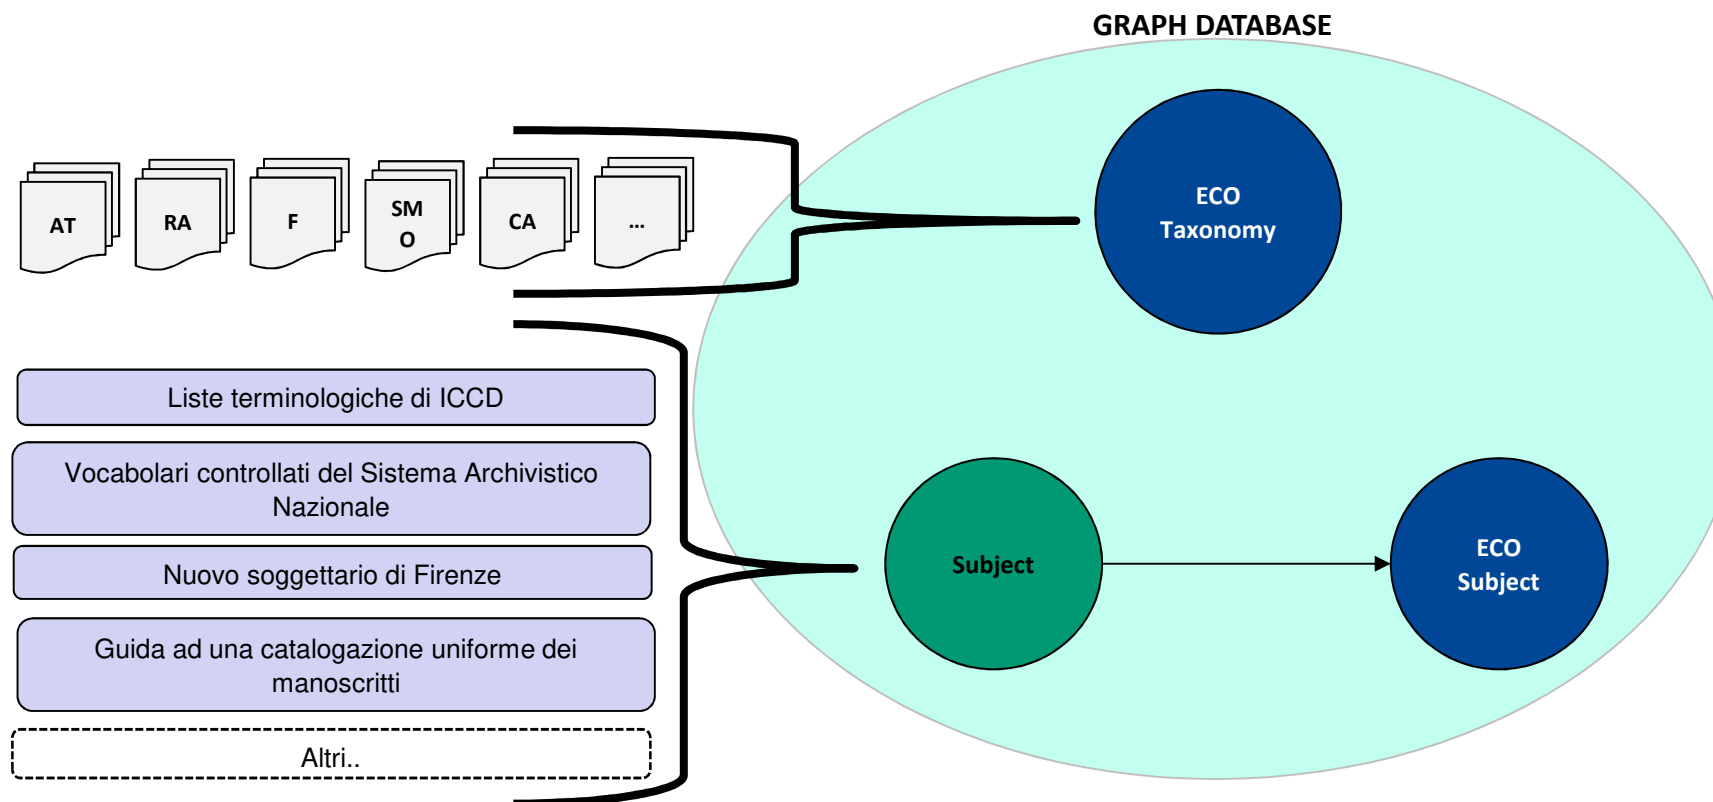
GRAPH DATABASE

AT

RA

F

SM
O

CA

...

ECO
Taxonomy

Liste terminologiche di ICCD

Vocabolari controllati del Sistema Archivistico Nazionale

Nuovo soggettario di Firenze

Guida ad una catalogazione uniforme dei manoscritti

Altri..

Subject

ECO
Subject